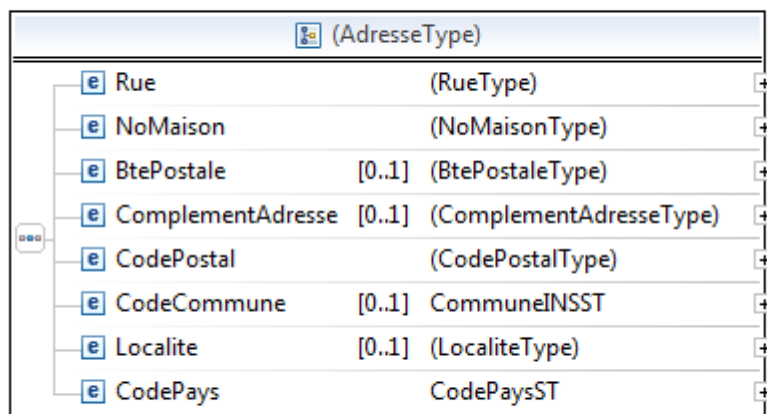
(AdresseType)

| | | | |
|---|---|---|---|
| e | Rue | | (RueType) |
| e | NoMaison | | (NoMaisonType) |
| e | BtePostale | [0..1] | (BtePostaleType) |
| e | ComplementAdresse | [0..1] | (ComplementAdresseType) |
| e | CodePostal | | (CodePostalType) |
| e | CodeCommune | [0..1] | CommuneINSST |
| e | Localite | [0..1] | (LocaliteType) |
| e | CodePays | | CodePaysST |